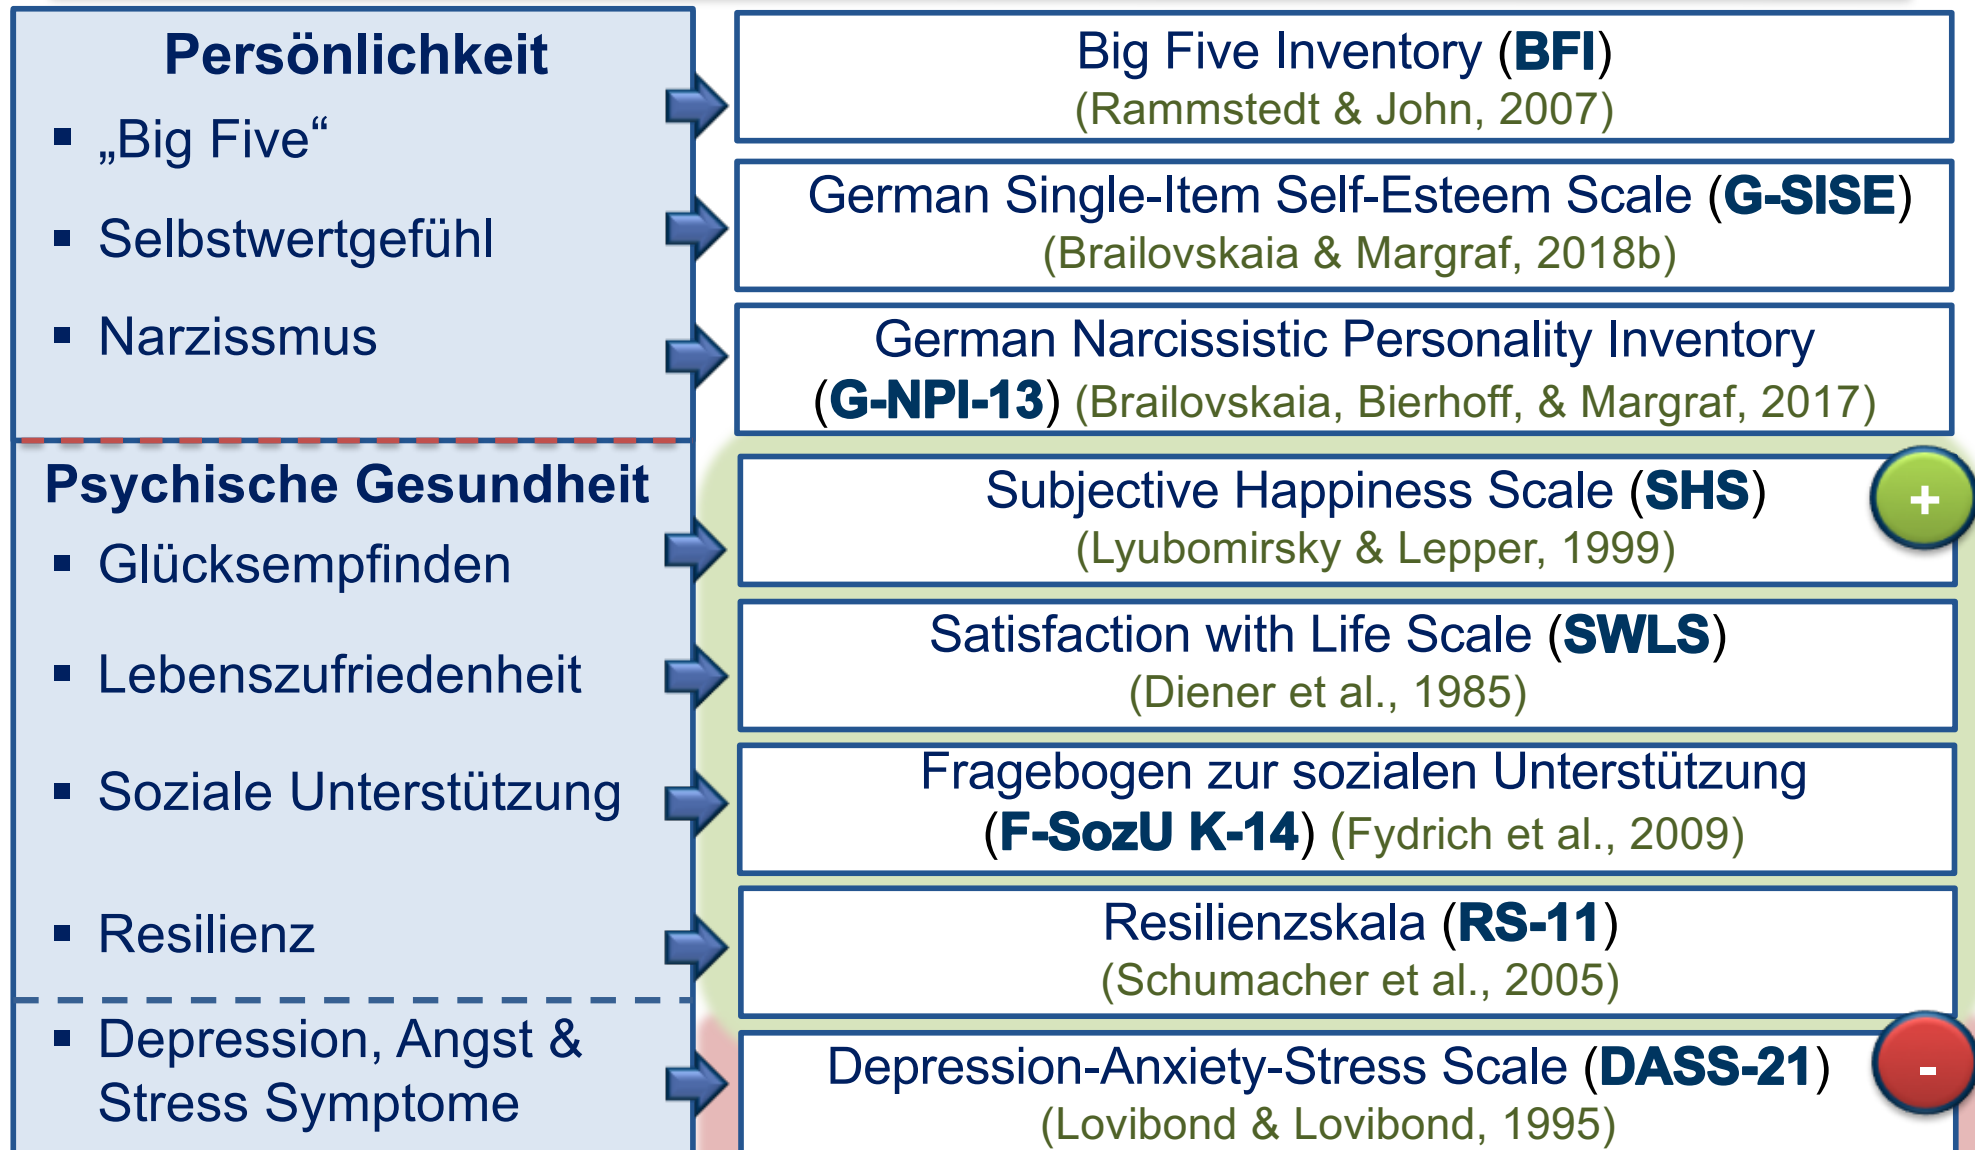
Persönlichkeit

▪ „Big Five“

▪ Selbstwertgefühl

▪ Narzissmus

Psychische Gesundheit

▪ Glücksempfinden

▪ Lebenszufriedenheit

▪ Soziale Unterstützung

▪ Resilienz

▪ Depression, Angst & Stress Symptome

Big Five Inventory (BFI) (Rammstedt & John, 2007)

German Single-Item Self-Esteem Scale (G-SISE) (Brailovskaia & Margraf, 2018b)

German Narcissistic Personality Inventory (G-NPI-13) (Brailovskaia, Bierhoff, & Margraf, 2017)

Subjective Happiness Scale (SHS) (Lyubomirsky & Lepper, 1999)

+

Satisfaction with Life Scale (SWLS) (Diener et al., 1985)

Fragebogen zur sozialen Unterstützung (F-SozU K-14) (Fydrich et al., 2009)

Resilienzskala (RS-11) (Schumacher et al., 2005)

Depression-Anxiety-Stress Scale (DASS-21) (Lovibond & Lovibond, 1995)

-